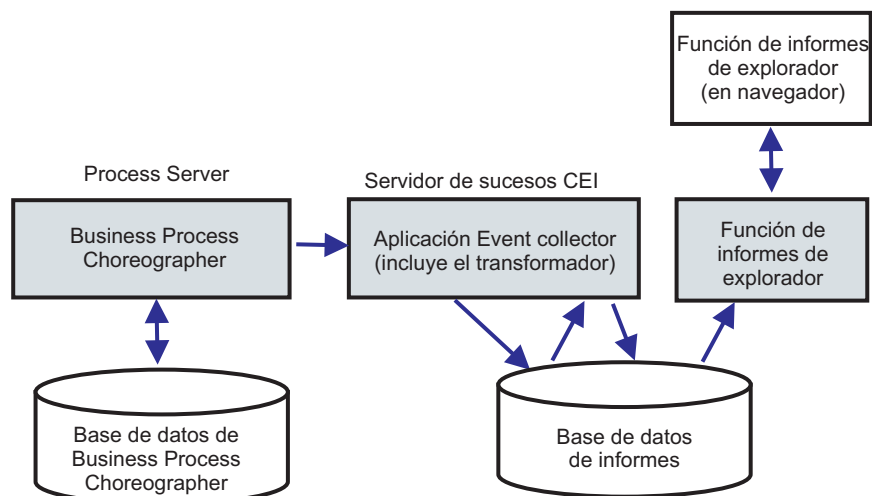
Función de informes de explorador (en navegador)

Process Server

Business Process Choreographer

Servidor de sucesos CEI

Aplicación Event collector (incluye el transformador)

Función de informes de explorador

Base de datos de Business Process Choreographer

Base de datos de informes